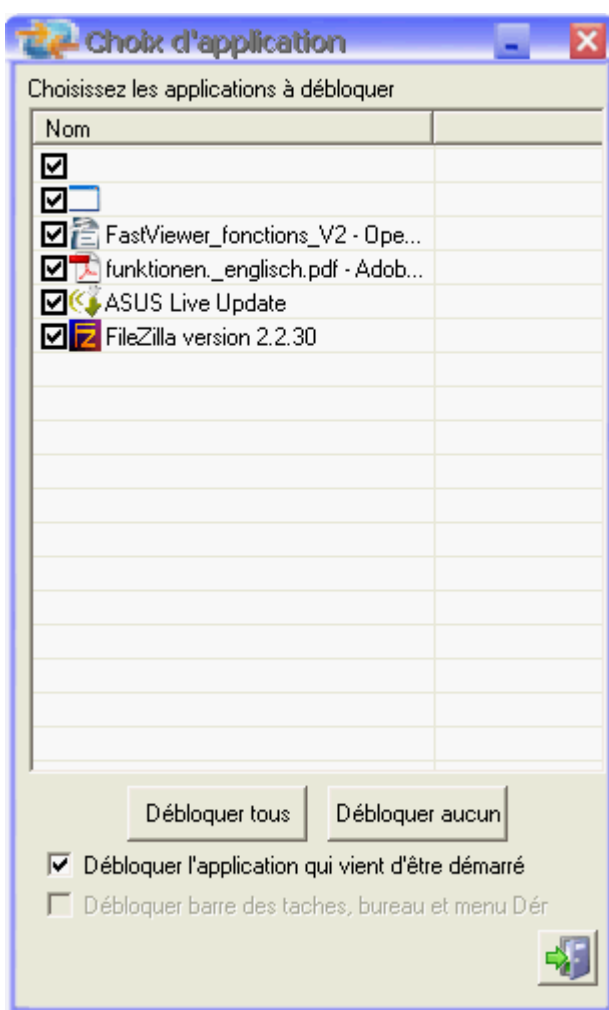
Choix d'application

Choisissez les applications à débloquer

| Nom | |
|---|---|
| | |
| | |
| FastViewer_fonctions_V2 - Ope... | |
| funktionen._englisch.pdf - Adob... | |
| ASUS Live Update | |
| FileZilla version 2.2.30 | |

Débloquer tous

Débloquer aucun

Débloquer l'application qui vient d'être démarré

Débloquer barre des taches, bureau et menu Dér